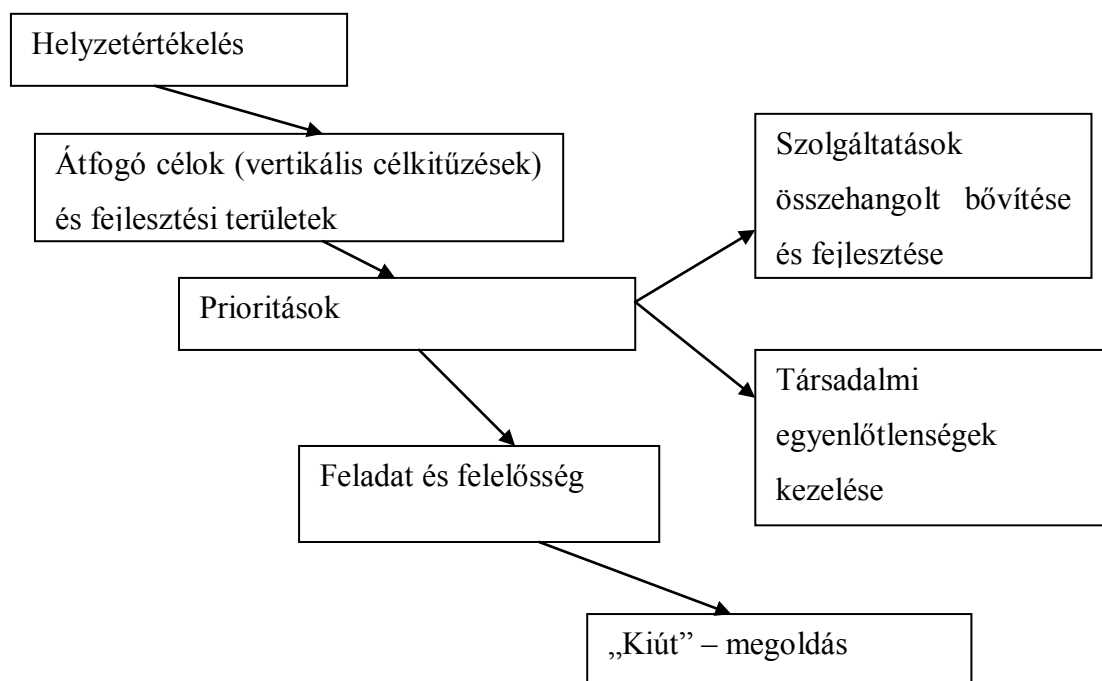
Helyzetértékelés

Átfogó célok (vertikális célkitűzések) és fejlesztési területek

Prioritások

Szolgáltatások összehangolt bővítése és fejlesztése

Társadalmi egyenlőtlenségek kezelése

Feladat és felelősség

„Kiút" – megoldás